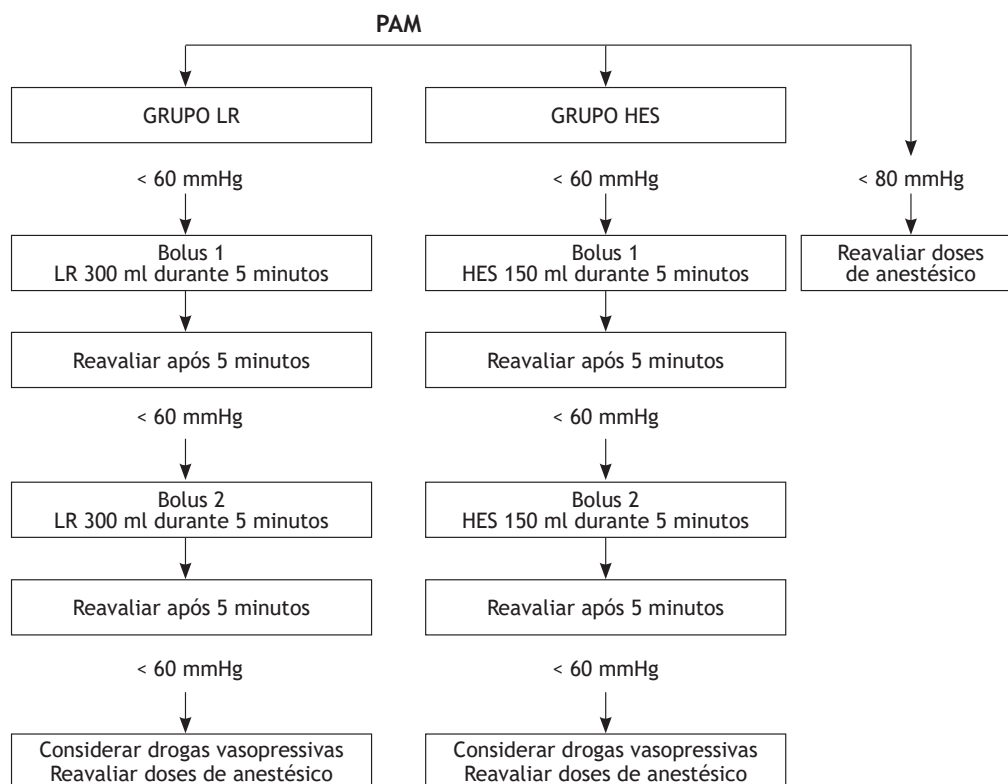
PAM

GRUPO LR

< 60 mmHg

Bolus 1
LR 300 ml durante 5 minutos

Reavaliar após 5 minutos

< 60 mmHg

Bolus 2
LR 300 ml durante 5 minutos

Reavaliar após 5 minutos

< 60 mmHg

Considerar drogas vasopressivas
Reavaliar doses de anestésico

GRUPO HES

< 60 mmHg

Bolus 1
HES 150 ml durante 5 minutos

Reavaliar após 5 minutos

< 60 mmHg

Bolus 2
HES 150 ml durante 5 minutos

Reavaliar após 5 minutos

< 60 mmHg

Considerar drogas vasopressivas
Reavaliar doses de anestésico

< 80 mmHg

Reavaliar doses
de anestésico